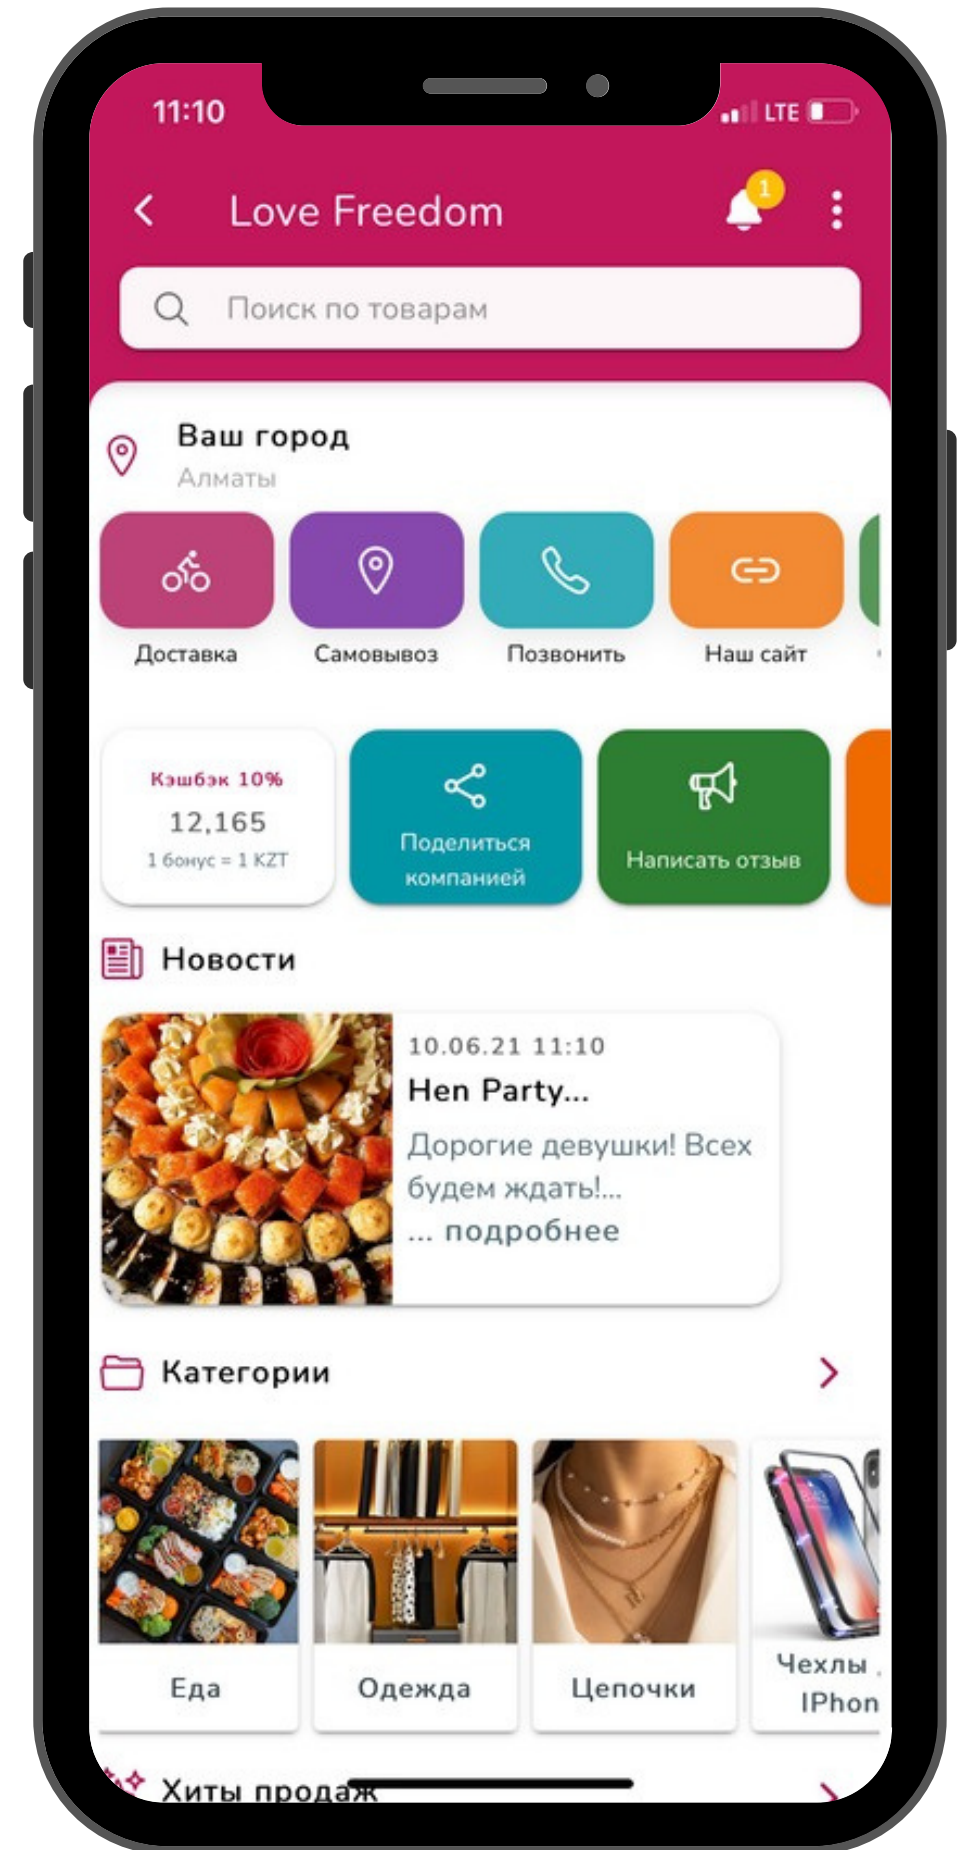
11:10

LTE

Love Freedom

1

Поиск по товарам

Ваш город
Алматы

Доставка

Самовывоз

Позвонить

Наш сайт

Кэшбэк 10%
12,165
1 бонус = 1 KZT

Поделиться компанией

Написать отзыв

Новости

10.06.21 11:10
Hen Party...
Дорогие девушки! Всех будем ждать!...
... подробнее

Категории

Еда

Одежда

Цепочки

Чехлы IPhon

Хиты продаж